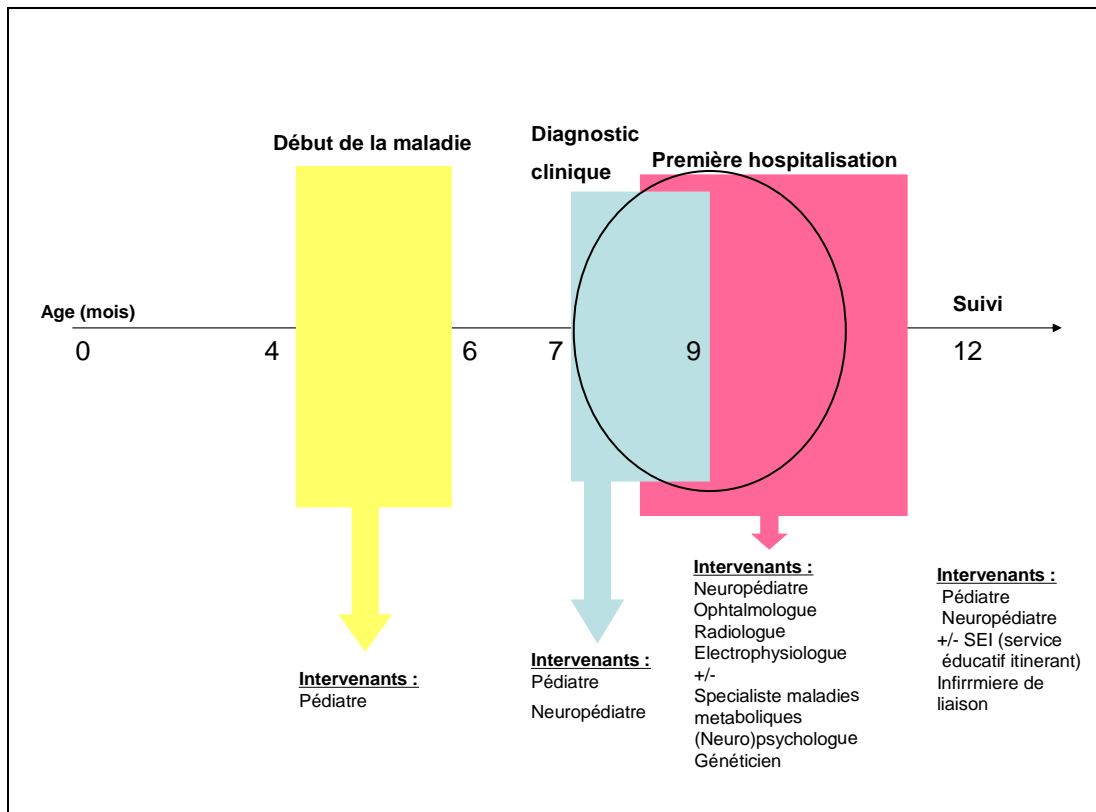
Début de la maladie

Diagnostic clinique

Première hospitalisation

Age (mois)

Suivi

0 4 6 7 9 12

Intervenants :
Pédiatre

Intervenants :
Pédiatre
Neuropédiatre

Intervenants :
Neuropédiatre
Ophtalmologue
Radiologue
Electrophysiologue
+/-
Specialiste maladies metaboliques
(Neuro)psychologue
Généticien

Intervenants :
Pédiatre
Neuropédiatre
+/- SEI (service éducatif itinerant)
Infirrmiere de liaison